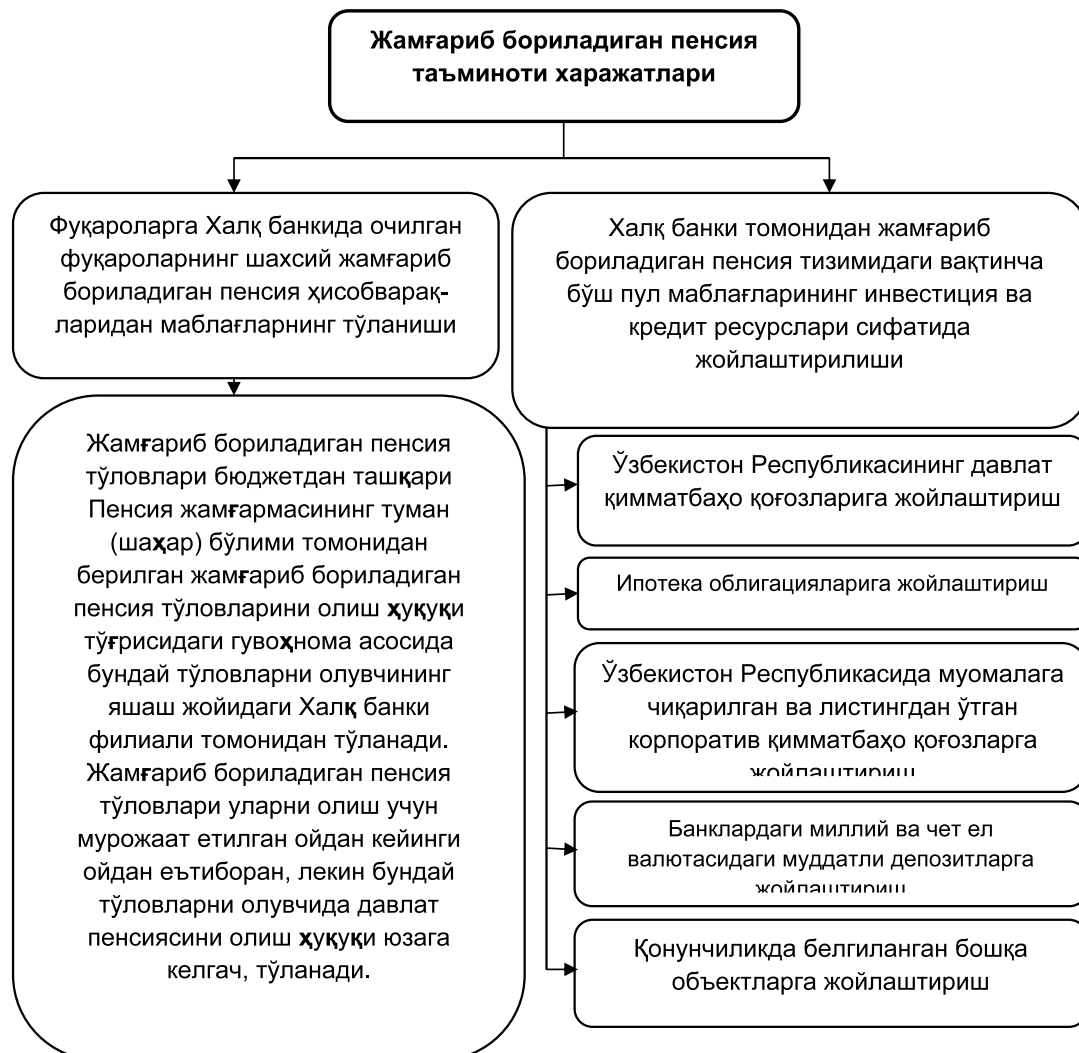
Жамғариб бориладиган пенсия таъминоти харажатлари

Фуқароларга Халқ банкида очилган фуқароларнинг шахсий жамғариб бориладиган пенсия ҳисобварақларидан маблағларнинг тўланиши

Жамғариб бориладиган пенсия тўловлари бюджетдан ташқари Пенсия жамғармасининг туман (шаҳар) бўлими томонидан берилган жамғариб бориладиган пенсия тўловларини олиш ҳуқуқи тўғрисидаги гувоҳнома асосида бундай тўловларни олувчининг яшаш жойидаги Халқ банки филиали томонидан тўланади. Жамғариб бориладиган пенсия тўловлари уларни олиш учун мурожаат етилган ойдан кейинги ойдан еътиборан, лекин бундай тўловларни олувчида давлат пенсиясини олиш ҳуқуқи юзага келгач, тўланади.

Халқ банки томонидан жамғариб бориладиган пенсия тизимидаги вақтинча бўш пул маблағларининг инвестиция ва кредит ресурслари сифатида жойлаштирилиши

Ўзбекистон Республикасининг давлат қимматбаҳо қоғозларига жойлаштириш

Ипотека облигацияларига жойлаштириш

Ўзбекистон Республикасида муомалага чиқарилган ва листингдан ўтган корпоратив қимматбаҳо қоғозларга жойлаштириш

Банклардаги миллий ва чет ел валютасидаги муддатли депозитларга жойлаштириш

Қонунчиликда белгиланган бошқа объектларга жойлаштириш